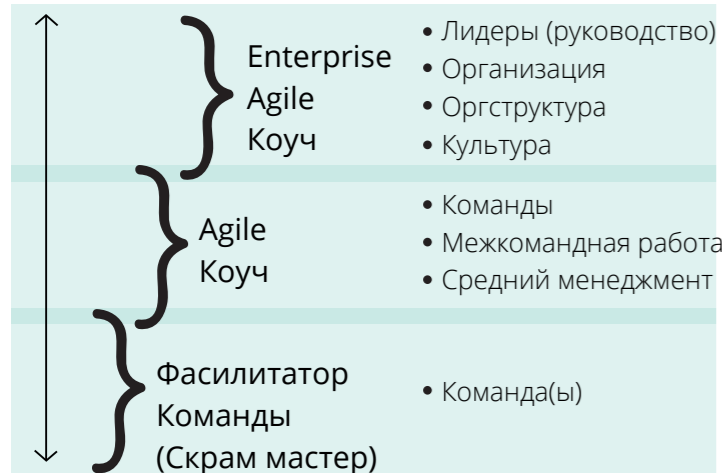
Enterprise Agile Коуч

• Лидеры (руководство)
• Организация
• Оргструктура
• Культура

Agile Коуч

• Команды
• Межкомандная работа
• Средний менеджмент

Фасилитатор Команды (Скрам мастер)

• Команда(ы)